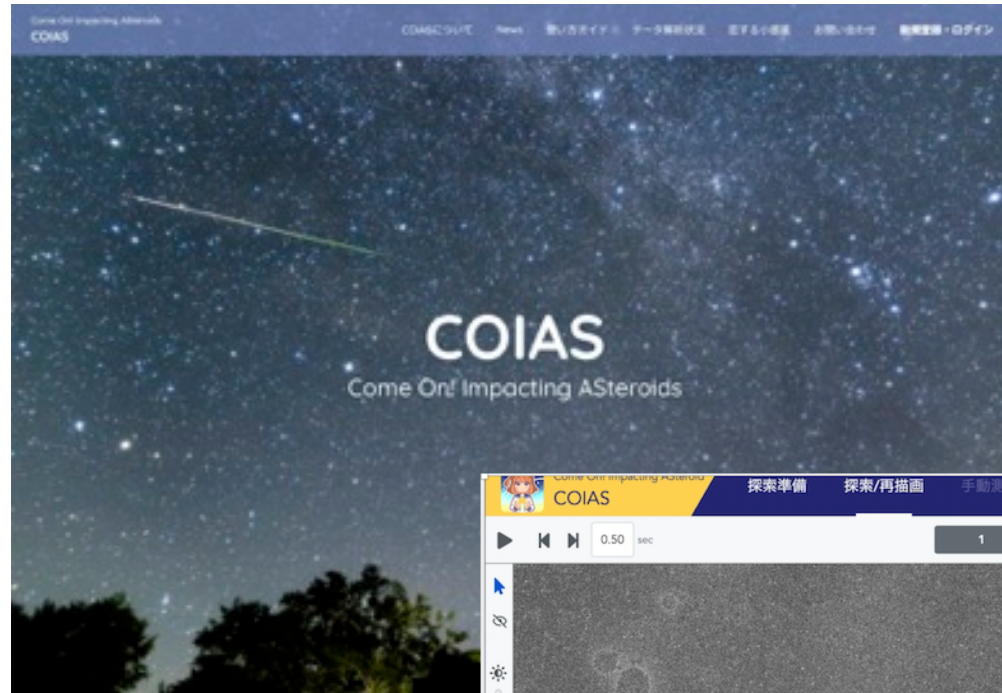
Come On! Impacting ASteroids
COIAS

COIASについて News 使い方ガイド テータ解析状況 探する小惑星 お問い合わせ 新規登録・ログイン

COIAS
Come On! Impacting ASteroids

Come On! Impacting ASteroid
COIAS
探索準備 探索/再描画 手動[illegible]

0.50 sec

1